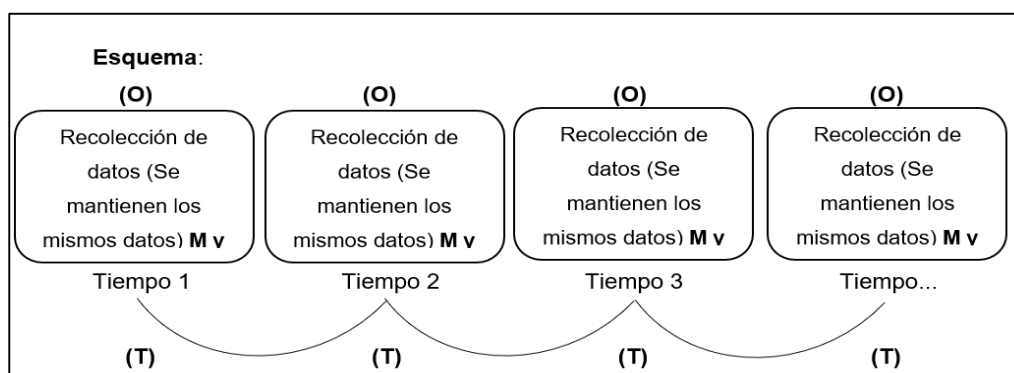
**Esquema**:

(O)

Recolección de datos (Se mantienen los mismos datos) **M v**

Tiempo 1

(O)

Recolección de datos (Se mantienen los mismos datos) **M v**

Tiempo 2

(O)

Recolección de datos (Se mantienen los mismos datos) **M v**

Tiempo 3

(O)

Recolección de datos (Se mantienen los mismos datos) **M v**

Tiempo...

(T) (T) (T) (T)